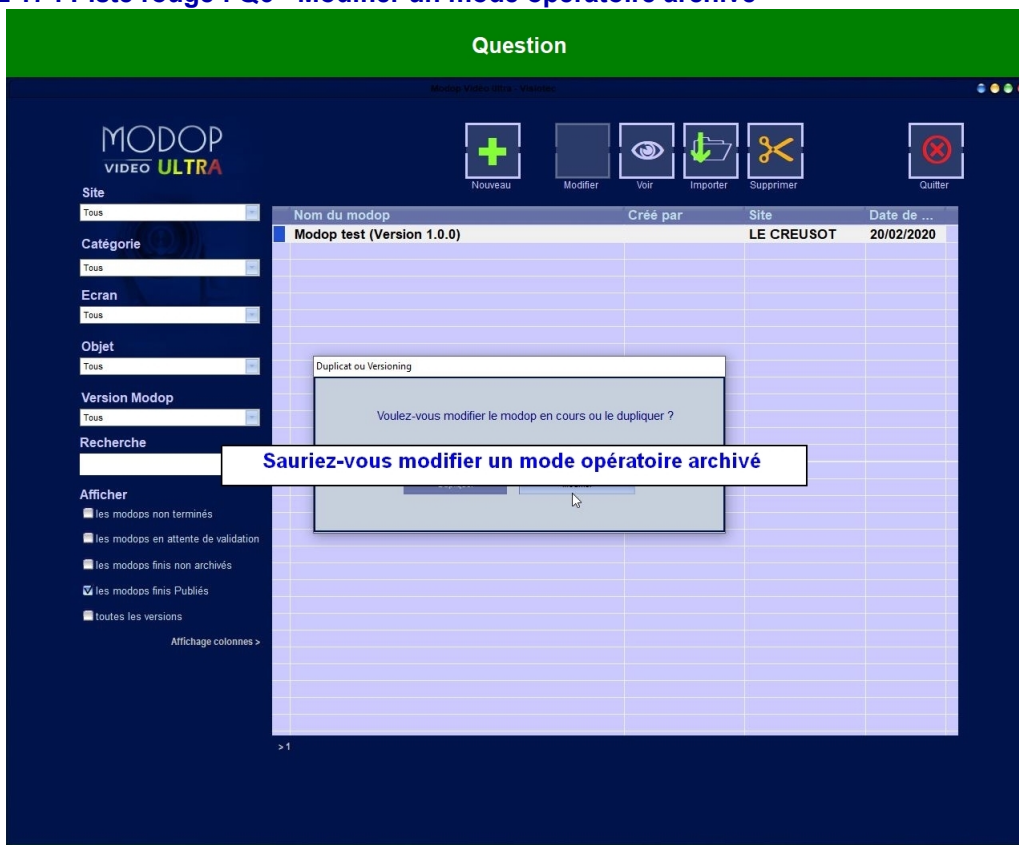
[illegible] Piste rouge : Q3 - Modifier un mode opératoire archivé

Question

Modop Vidéo Ultra - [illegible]

MODOP
VIDEO ULTRA

Nouveau
Modifier
Voir
Importer
Supprimer
Quitter

Site
Tous

Catégorie
Tous

Ecran
Tous

Objet
Tous

Version Modop
Tous

Recherche

Afficher
les modops non terminés
les modops en attente de validation
les modops finis non archivés
les modops finis Publiés
toutes les versions
Affichage colonnes >

| Nom du modop | Créé par | Site | Date de ... |
|---|---|---|---|
| Modop test (Version 1.0.0) | | LE CREUSOT | 20/02/2020 |

Duplicat ou Versioning

Voulez-vous modifier le modop en cours ou le dupliquer ?

Sauriez-vous modifier un mode opératoire archivé

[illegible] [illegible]

> 1